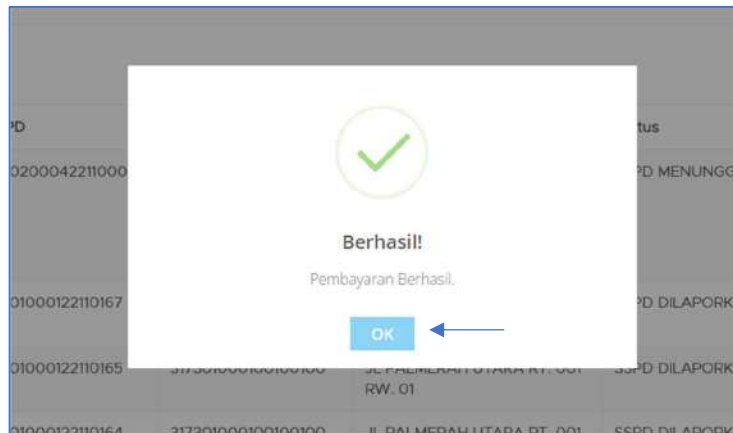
PD

tus

0200004221100

PD MENUNGG

Berhasil!

Pembayaran Berhasil.

OK

01000122110167

PD DILAPORK

01000122110165

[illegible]

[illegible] PALMERAH UTARA RT. 001 RW. 01

SSPD DILAPORK

01000122110164

3173010001001001000

JL PALMERAH UTARA RT. 001

SSPD DILAPORK